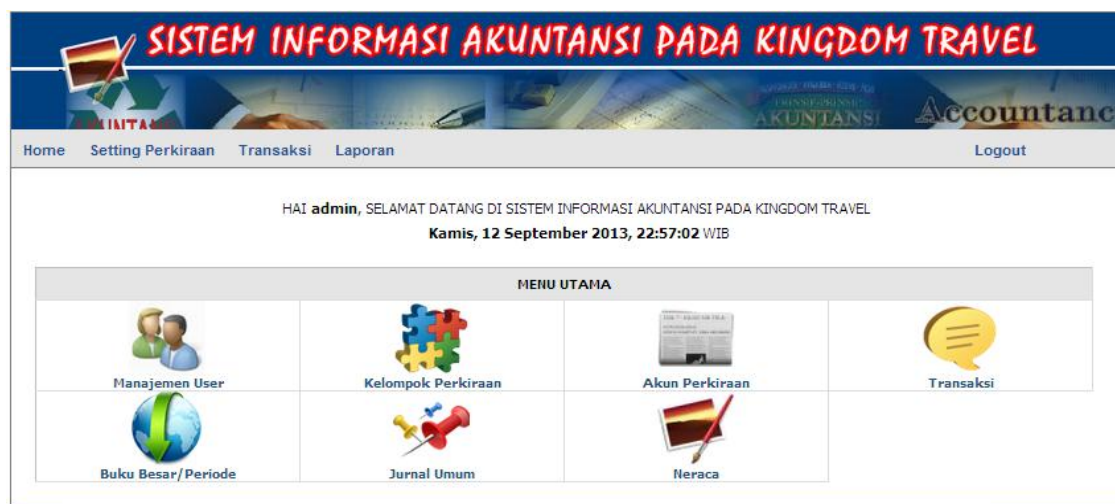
SISTEM INFORMASI AKUNTANSI PADA KINGDOM TRAVEL

AKUNTANSI Accountanc

Home Setting Perkiraan Transaksi Laporan Logout

HAI **admin**, SELAMAT DATANG DI SISTEM INFORMASI AKUNTANSI PADA KINGDOM TRAVEL
**Kamis, 12 September 2013, 22:57:02** WIB

| MENU UTAMA | | | |
|---|---|---|---|
| Manajemen User | Kelompok Perkiraan | Akun Perkiraan | Transaksi |
| Buku Besar/Periode | Jurnal Umum | Neraca | |